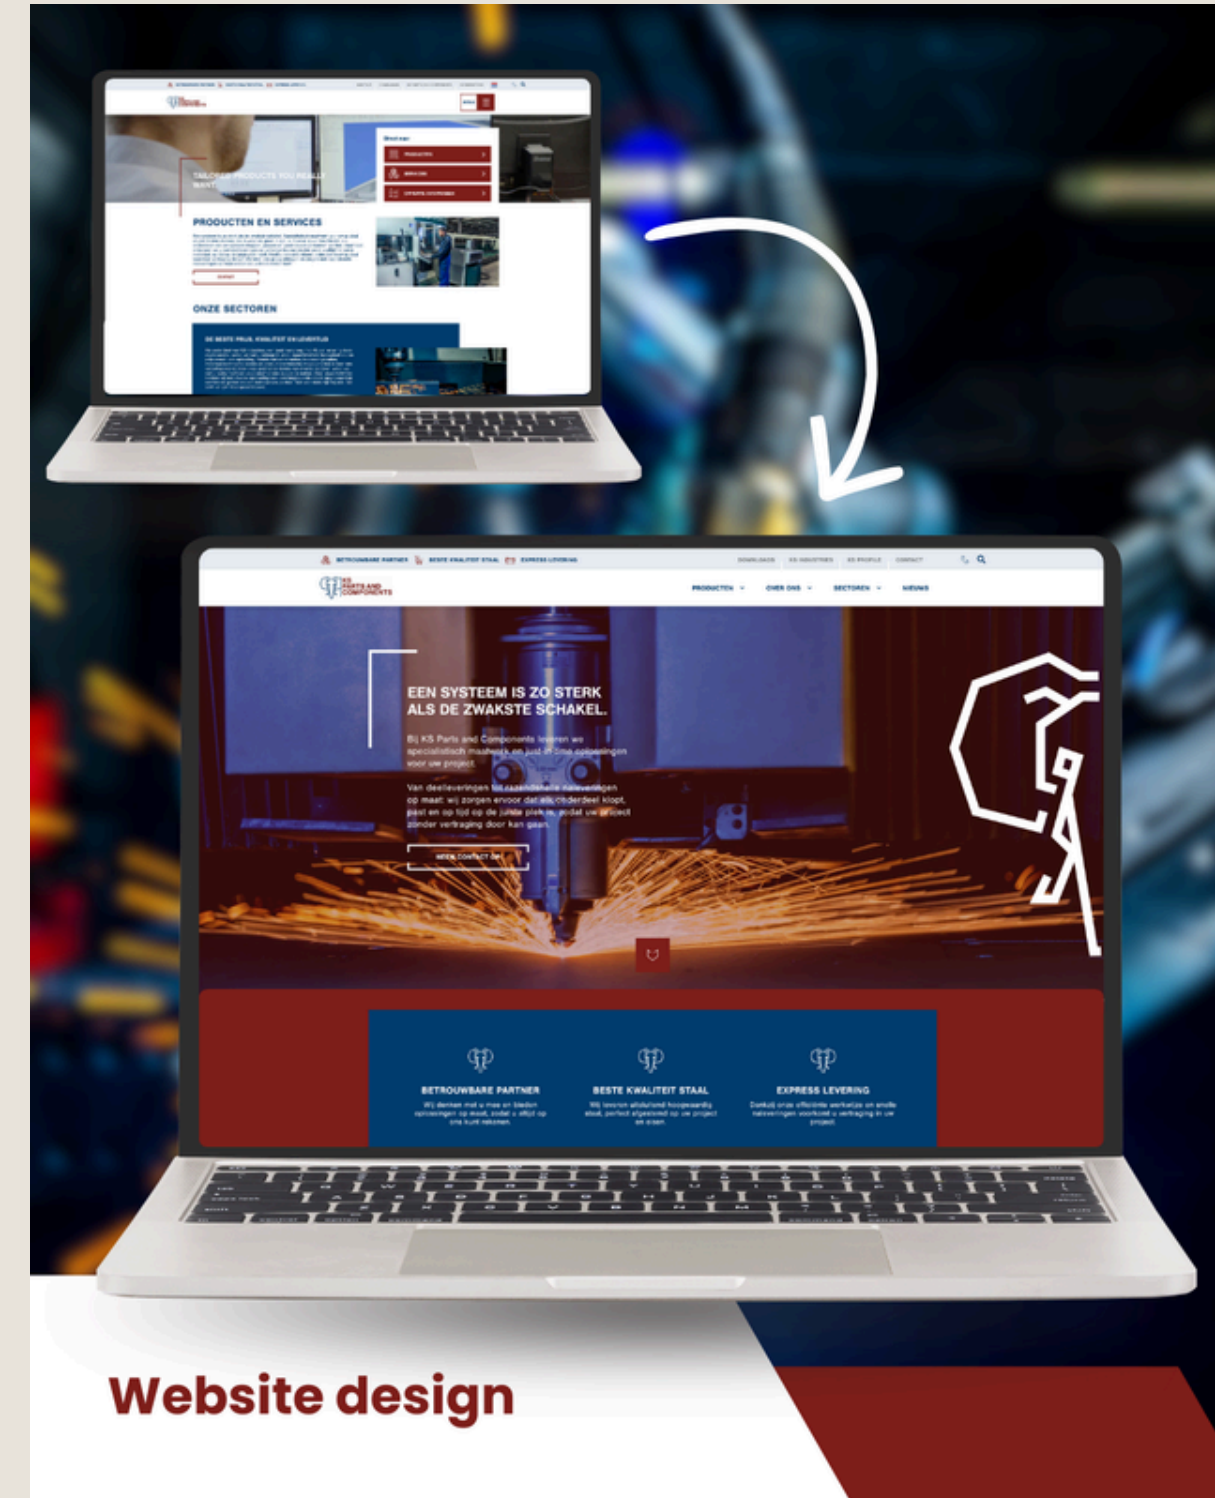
TAILORED PRODUCTS YOU REALLY WANT

PRODUCTEN EN SERVICES

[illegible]

ONZE SECTOREN

DE BESTE PRIJS, KWALITEIT EN LEVERTIJD

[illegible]

BETROUWBARE PARTNER BESTE KWALITEIT STAAL EXPRESS LEVERING

DOWNLOADS KS INDUSTRIES KS PROFILE CONTACT

KS PARTS AND COMPONENTS

PRODUCTEN OVER ONS SECTOREN NIEUWS

EEN SYSTEEM IS ZO STERK ALS DE ZWAKSTE SCHAKEL.

Bij KS Parts and Components leveren we specialistisch maatwerk en just-in-time oplossingen voor uw project.

Van deelleveringen tot razendsnelle naleveringen op maat: wij zorgen ervoor dat elk onderdeel klopt, past en op tijd op de juiste plek is, zodat uw project zonder vertraging door kan gaan.

NEEM CONTACT OP

BETROUWBARE PARTNER
Wij denken met u mee en bieden oplossingen op maat, zodat u altijd op ons kunt rekenen.

BESTE KWALITEIT STAAL
Wij leveren uitsluitend hoogwaardig staal, perfect afgestemd op uw project en eisen.

EXPRESS LEVERING
Dankzij onze efficiënte werkwijze en snelle naleveringen voorkomt u vertraging in uw project.

Website design